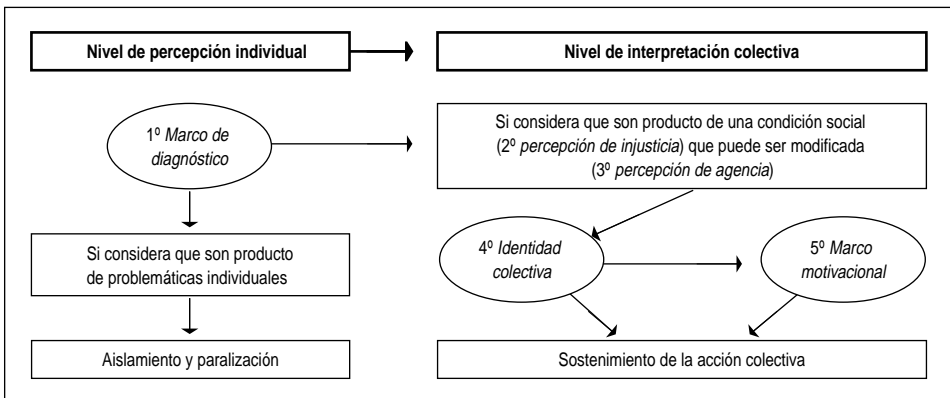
Nivel de percepción individual

Nivel de interpretación colectiva

1º *Marco de diagnóstico*

Si considera que son producto de una condición social (2º *percepción de injusticia*) que puede ser modificada (3º *percepción de agencia*)

Si considera que son producto de problemáticas individuales

4º *Identidad colectiva*

5º *Marco motivacional*

Aislamiento y paralización

Sostenimiento de la acción colectiva